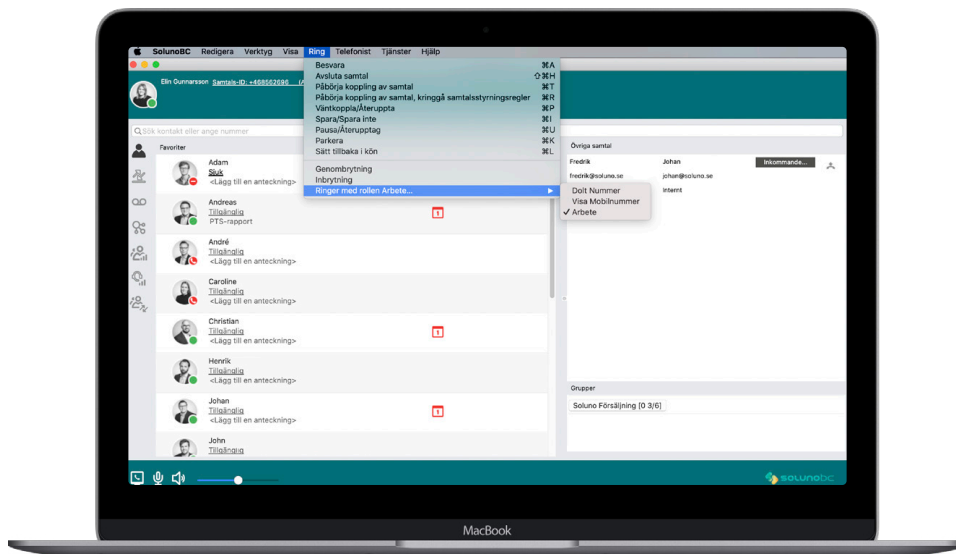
SolunoBC Redigera Verktyg Visa Ring Telefonist Tjänster Hjälp

Elin Gunnarsson Samtals-ID: +468502696

Besvara ⌘A
Avsluta samtal ⇧⌘H
Påbörja koppling av samtal ⌘T
Påbörja koppling av samtal, kringgå samtalsstyrningsregler ⌘R
Väntkoppla/Återuppta ⌘P
Spara/Spara inte ⌘I
Pausa/Återupptag ⌘U
Parkera ⌘K
Sätt tillbaka i kön ⌘L
Genombrytning
Inbrytning
Ringer med rollen Arbete...

Dolt Nummer
Visa Mobilnummer
✓ Arbete

Sök kontakt eller ange nummer

Favoriter

Adam
Sjuk
<Lägg till en anteckning>

Andreas
Tillgänglig
PTS-rapport

André
Tillgänglig
<Lägg till en anteckning>

Caroline
Tillgänglig
<Lägg till en anteckning>

Christian
Tillgänglig
<Lägg till en anteckning>

Henrik
Tillgänglig
<Lägg till en anteckning>

Johan
Tillgänglig
<Lägg till en anteckning>

John
Tillgänglig

Övriga samtal

Fredrik
fredrik@soluno.se

Johan
johan@soluno.se
Internt

Inkommande...

Grupper

Soluno Försäljning [0 3/6]

solunobc

MacBook